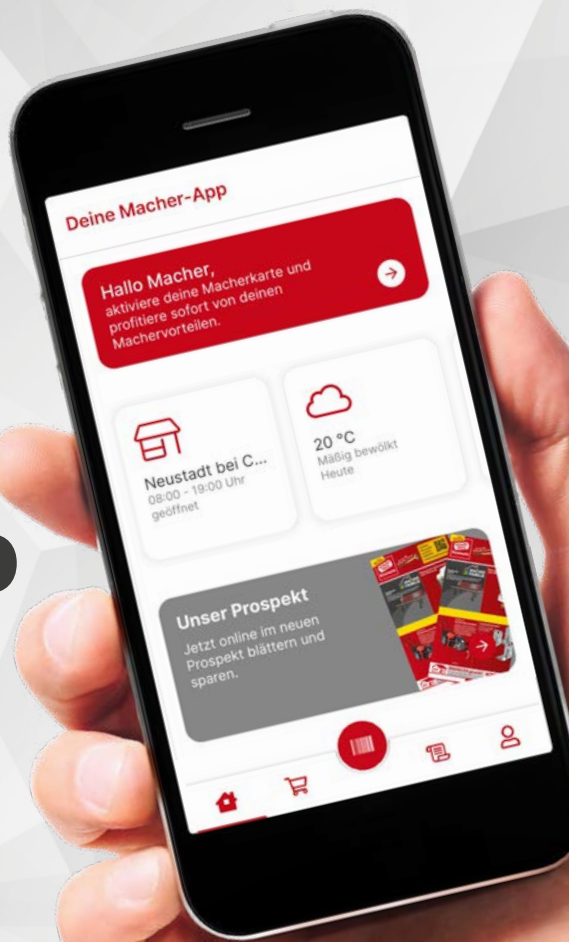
Deine Macher-App

Hallo Macher,
aktiviere deine Macherkarte und profitiere sofort von deinen Machervorteilen.

Neustadt bei C...
08:00 - 19:00 Uhr
geöffnet

20 °C
Mäßig bewölkt
Heute

Unser Prospekt
Jetzt online im neuen Prospekt blättern und sparen.